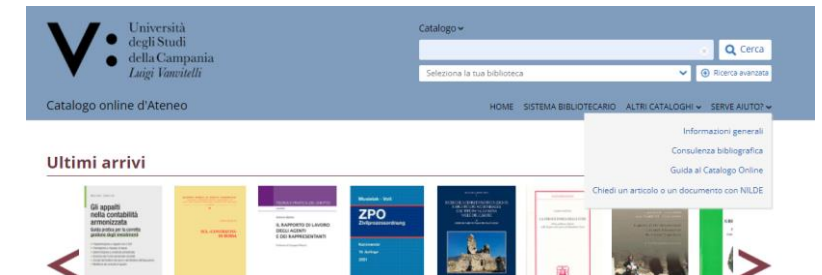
Università degli Studi della Campania Luigi Vanvitelli

Catalogo

Cerca

Seleziona la tua biblioteca

Ricerca avanzata

Catalogo online d'Ateneo

HOME SISTEMA BIBLIOTECARIO ALTRI CATALOGHI SERVE AIUTO?

Informazioni generali

Consulenza bibliografica

Guida al Catalogo Online

Chiedi un articolo o un documento con NILDE

Ultimi arrivi

Gli appalti nella contabilità armonizzata

IL RAPPORTO DI LAVORO DEGLI AGENTI E DEI RAPPRESENTANTI

ZPO Zivilprozessordnung

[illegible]